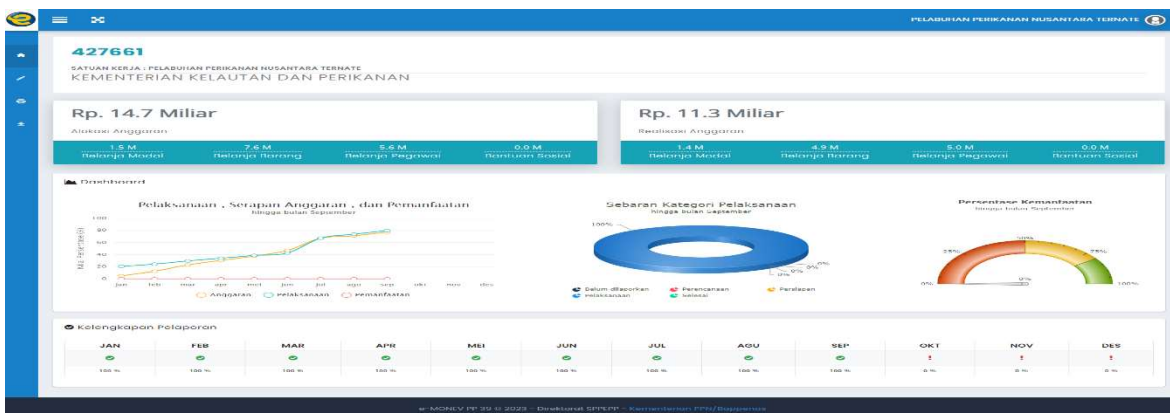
PELABUHAN PERIKANAN NUSANTARA TERNATE

427661

SATUAN KERJA : PELABUHAN PERIKANAN NUSANTARA TERNATE
KEMENTERIAN KELAUTAN DAN PERIKANAN

Rp. 14.7 Miliar
Alokasi Anggaran

| 1.5 M | 7.6 M | 5.6 M | 0.0 M |
|---|---|---|---|
| Belanja Modal | Belanja Barang | Belanja Pegawai | Bantuan Sosial |

Rp. 11.3 Miliar
Realisasi Anggaran

| 1.4 M | 4.9 M | 5.0 M | 0.0 M |
|---|---|---|---|
| Belanja Modal | Belanja Barang | Belanja Pegawai | Bantuan Sosial |

Dashboard

Pelaksanaan , Serapan Anggaran , dan Pemanfaatan
hingga bulan September

100
80
60
40
20
0
Nilai Persentase(%)
jan feb mar apr mei jun jul agu sep okt nov des
Anggaran Pelaksanaan Pemanfaatan

Sebaran Kategori Pelaksanaan
hingga bulan September
100%
0% 0% 0%
Belum dilaporkan Perencanaan Persiapan Pelaksanaan Selesai

Persentase Kemanfaatan
hingga bulan September
0% 25% 50% 75% 100%
0%

Kelengkapan Pelaporan

| JAN | FEB | MAR | APR | MEI | JUN | JUL | AGU | SEP | OKT | NOV | DES |
|---|---|---|---|---|---|---|---|---|---|---|---|
| 100 % | 100 % | 100 % | 100 % | 100 % | 100 % | 100 % | 100 % | 100 % | 0 % | 0 % | 0 % |

e-MONEV PP 39 © 2023 - Direktorat SPPEPP - Kementerian PPN/Bappenas